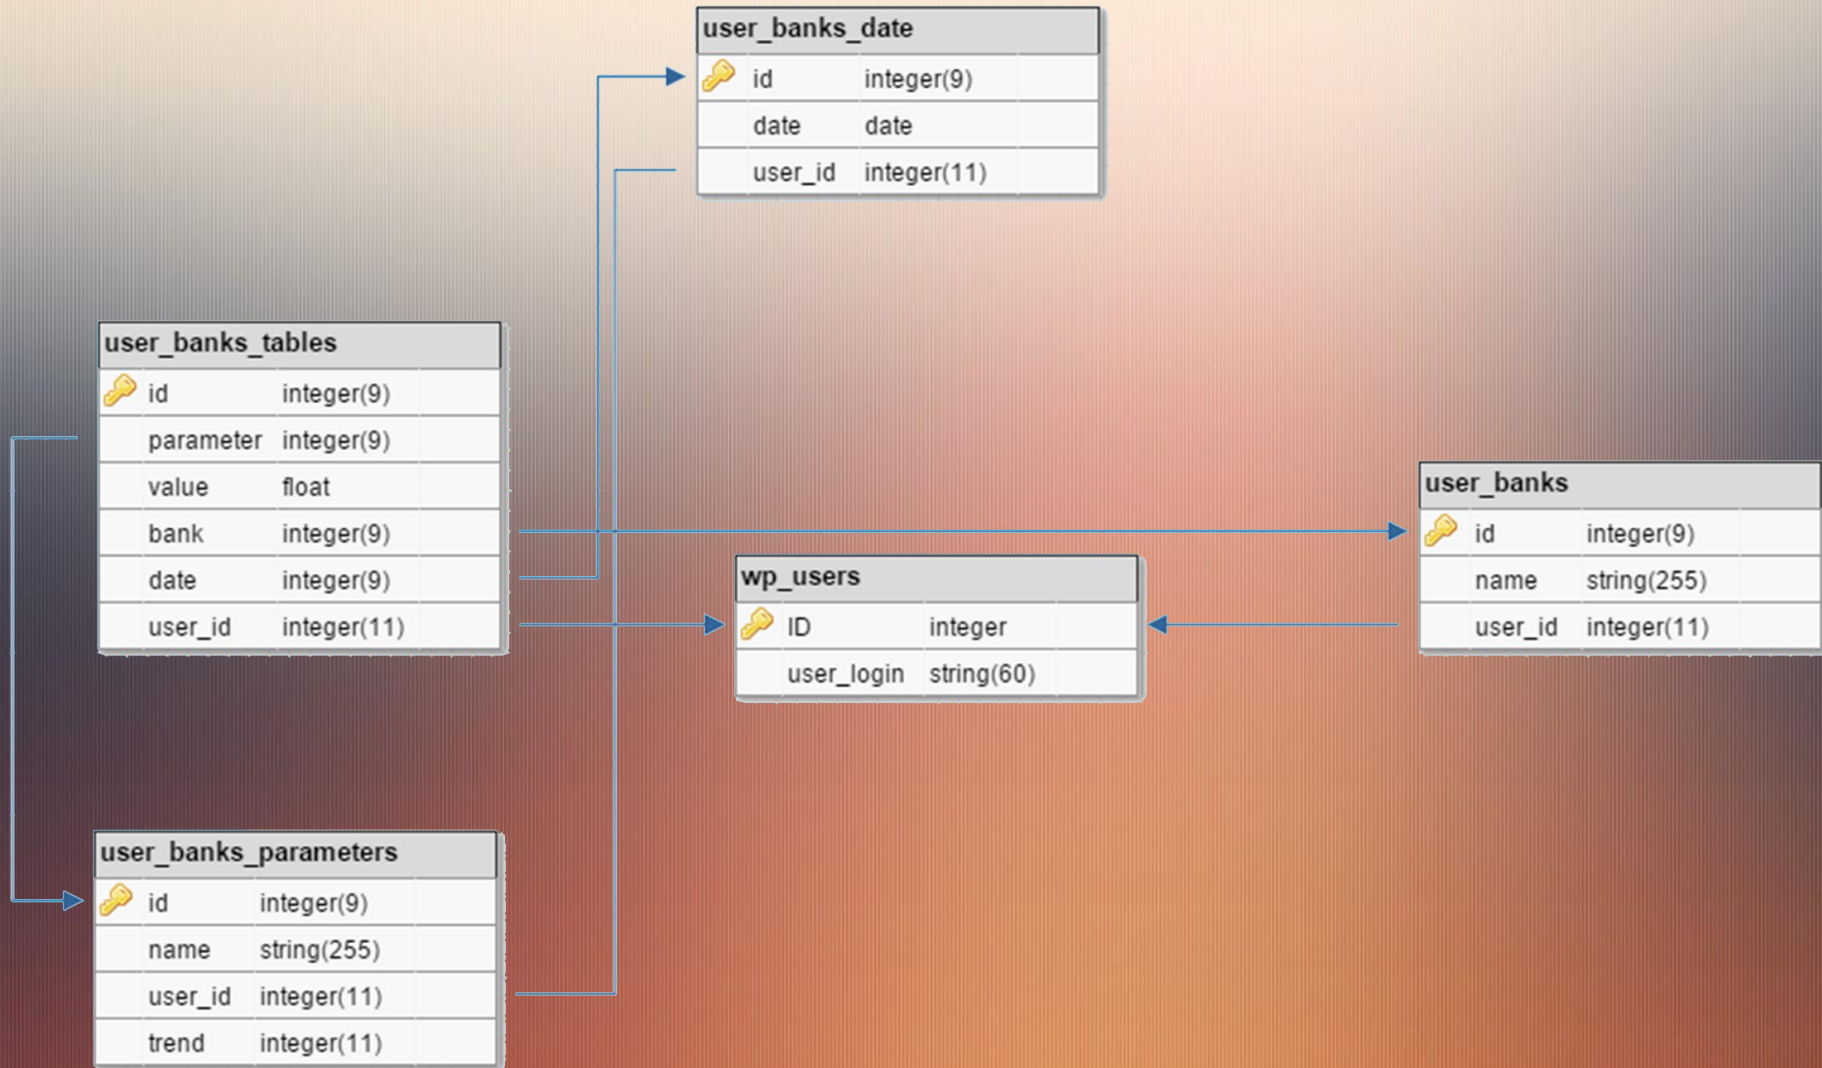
user_banks_date

| | |
|---|---|
| id | integer(9) |
| date | date |
| user_id | integer(11) |

user_banks_tables

| | |
|---|---|
| id | integer(9) |
| parameter | integer(9) |
| value | float |
| bank | integer(9) |
| date | integer(9) |
| user_id | integer(11) |

user_banks

| | |
|---|---|
| id | integer(9) |
| name | string(255) |
| user_id | integer(11) |

wp_users

| | |
|---|---|
| ID | integer |
| user_login | string(60) |

user_banks_parameters

| | |
|---|---|
| id | integer(9) |
| name | string(255) |
| user_id | integer(11) |
| trend | integer(11) |